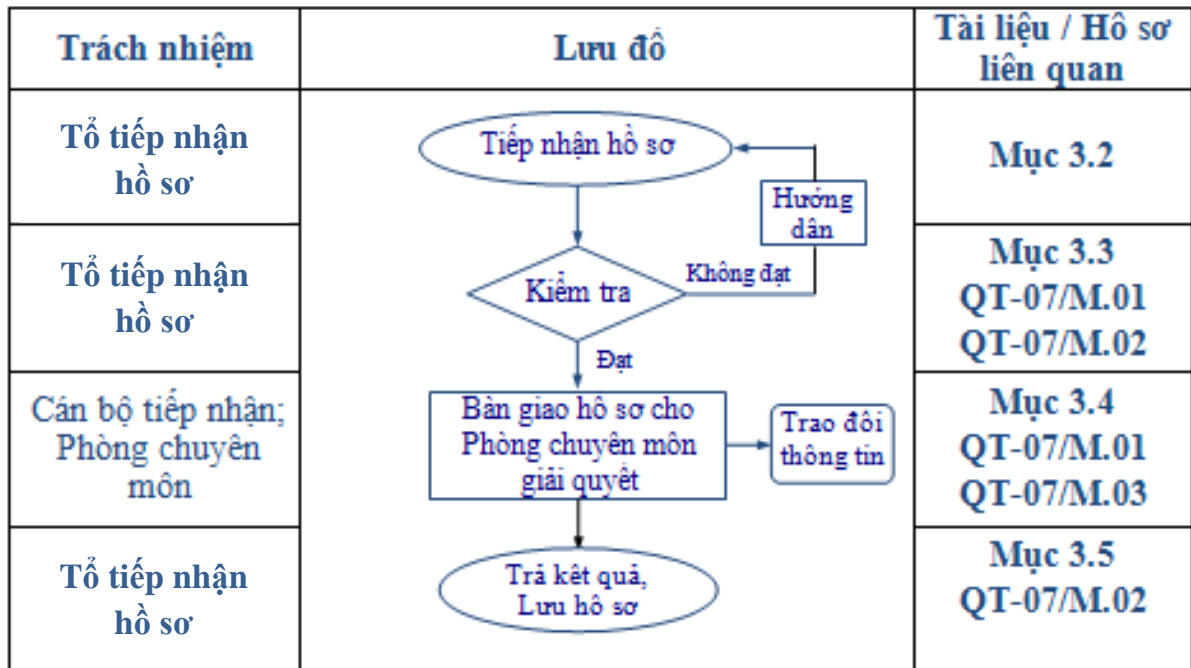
| Trách nhiệm | Lưu đồ | Tài liệu / Hồ sơ liên quan |
|---|---|---|
| Tổ tiếp nhận hồ sơ | Tiếp nhận hồ sơ; Hướng dẫn | Mục 3.2 |
| Tổ tiếp nhận hồ sơ | Kiểm tra; Không đạt; Đạt | Mục 3.3 QT-07/M.01 QT-07/M.02 |
| Cán bộ tiếp nhận; Phòng chuyên môn | Bàn giao hồ sơ cho Phòng chuyên môn giải quyết; Trao đổi thông tin | Mục 3.4 QT-07/M.01 QT-07/M.03 |
| Tổ tiếp nhận hồ sơ | Trả kết quả, Lưu hồ sơ | Mục 3.5 QT-07/M.02 |